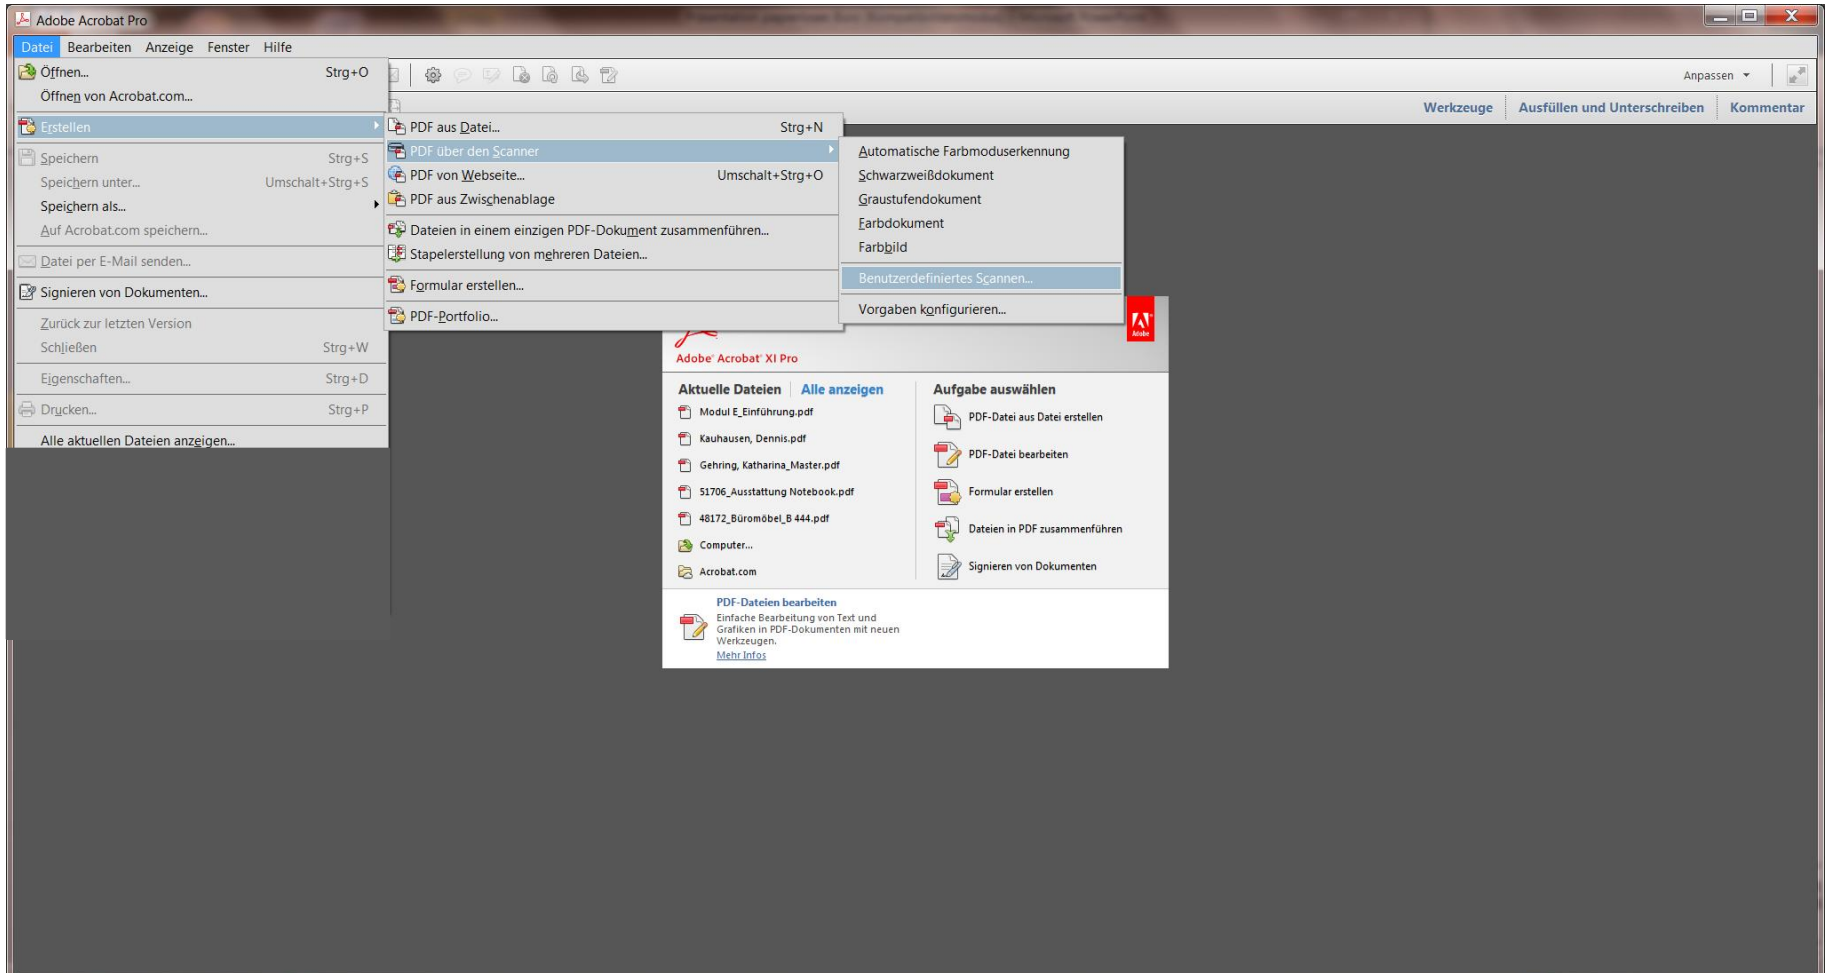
Adobe Acrobat Pro

Datei Bearbeiten Anzeige Fenster Hilfe

Öffnen... Strg+O
Öffnen von Acrobat.com...
Erstellen
Speichern Strg+S
Speichern unter... Umschalt+Strg+S
Speichern als...
Auf Acrobat.com speichern...
Datei per E-Mail senden...
Signieren von Dokumenten...
Zurück zur letzten Version
Schließen Strg+W
Eigenschaften... Strg+D
Drucken... Strg+P
Alle aktuellen Dateien anzeigen...

PDF aus Datei... Strg+N
PDF über den Scanner
PDF von Webseite... Umschalt+Strg+O
PDF aus Zwischenablage
Dateien in einem einzigen PDF-Dokument zusammenführen...
Stapelerstellung von mehreren Dateien...
Formular erstellen...
PDF-Portfolio...

Automatische Farbmoduserkennung
Schwarzweißdokument
Graustufendokument
Farbdokument
Farbbild
Benutzerdefiniertes Scannen...
Vorgaben konfigurieren...

Anpassen

Werkzeuge Ausfüllen und Unterschreiben Kommentar

Adobe Acrobat XI Pro

Aktuelle Dateien | Alle anzeigen
Modul E_Einführung.pdf
Kauhausen, Dennis.pdf
Gehring, Katharina_Master.pdf
51706_Ausstattung Notebook.pdf
48172_Büromöbel_B 444.pdf
Computer...
Acrobat.com

Aufgabe auswählen
PDF-Datei aus Datei erstellen
PDF-Datei bearbeiten
Formular erstellen
Dateien in PDF zusammenführen
Signieren von Dokumenten

PDF-Dateien bearbeiten
Einfache Bearbeitung von Text und Grafiken in PDF-Dokumenten mit neuen Werkzeugen.
Mehr Infos